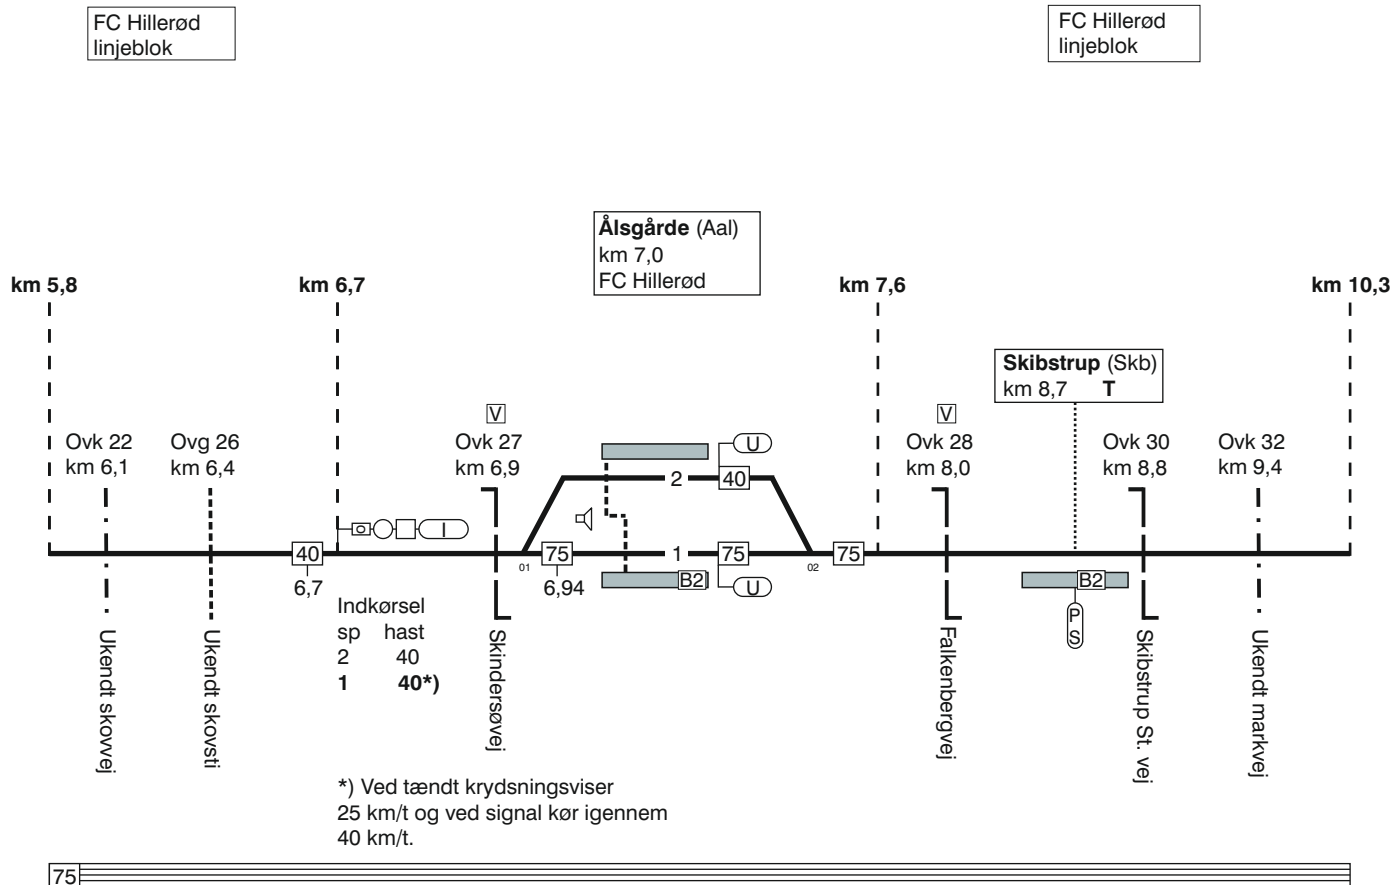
FC Hillerød linjeblok

FC Hillerød linjeblok

**Ålsgårde** (Aal)
km 7,0
FC Hillerød

km 5,8

km 6,7

km 7,6

km 10,3

**Skibstrup** (Skb)
km 8,7 **T**

V
Ovk 27
km 6,9

V
Ovk 28
km 8,0

Ovk 22
km 6,1

Ovg 26
km 6,4

Ovk 30
km 8,8

Ovk 32
km 9,4

U

2

40

I

40

6,7

01

75

6,94

1

75

02

75

B2

U

B2

P
S

Indkørsel
sp hast
2 40
**1 40*)**

Ukendt skovvej

Ukendt skovsti

Skindersøvej

Falkenbergvej

Skibstrup St. vej

Ukendt markvej

*) Ved tændt krydsningsviser
25 km/t og ved signal kør igennem
40 km/t.

75